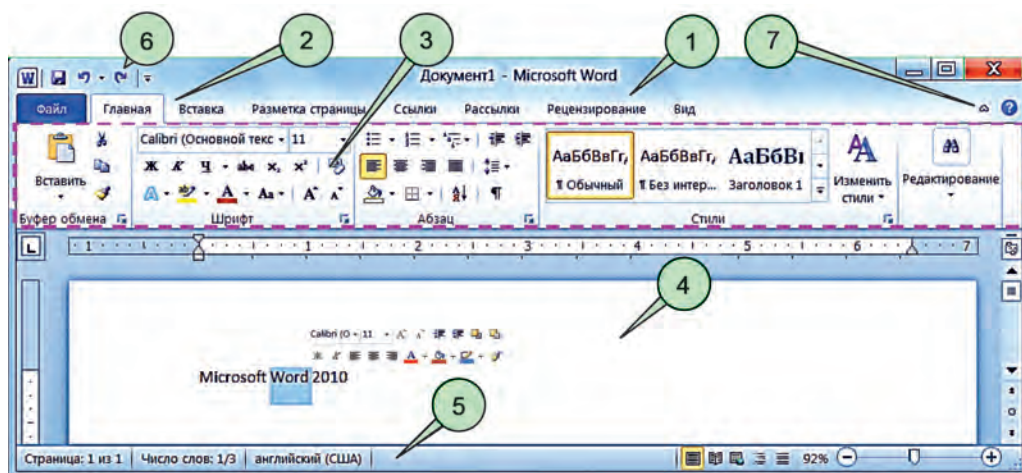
6 2 3 1 7

Документ1 - Microsoft Word

Файл Главная Вставка Разметка страницы Ссылки Рассылки Рецензирование Вид

Calibri (Основной текс 11

Ж К Ч abe $x_2$ $x^2$

Aa A A

Вставить

Буфер обмена

Шрифт

Абзац

АаБбВвГг, АаБбВвГг, АаБбВı

¶ Обычный ¶ Без интер... Заголовок 1

Стили

Изменить стили

Редактирование

· 1 · · · 1 · · · 2 · · · 3 · · · 4 · · · 5 · · · 6 · · · 7

4

Calibri (O 11 A A

Ж К A

Microsoft Word 2010

5

Страница: 1 из 1 Число слов: 1/3 английский (США) 92%